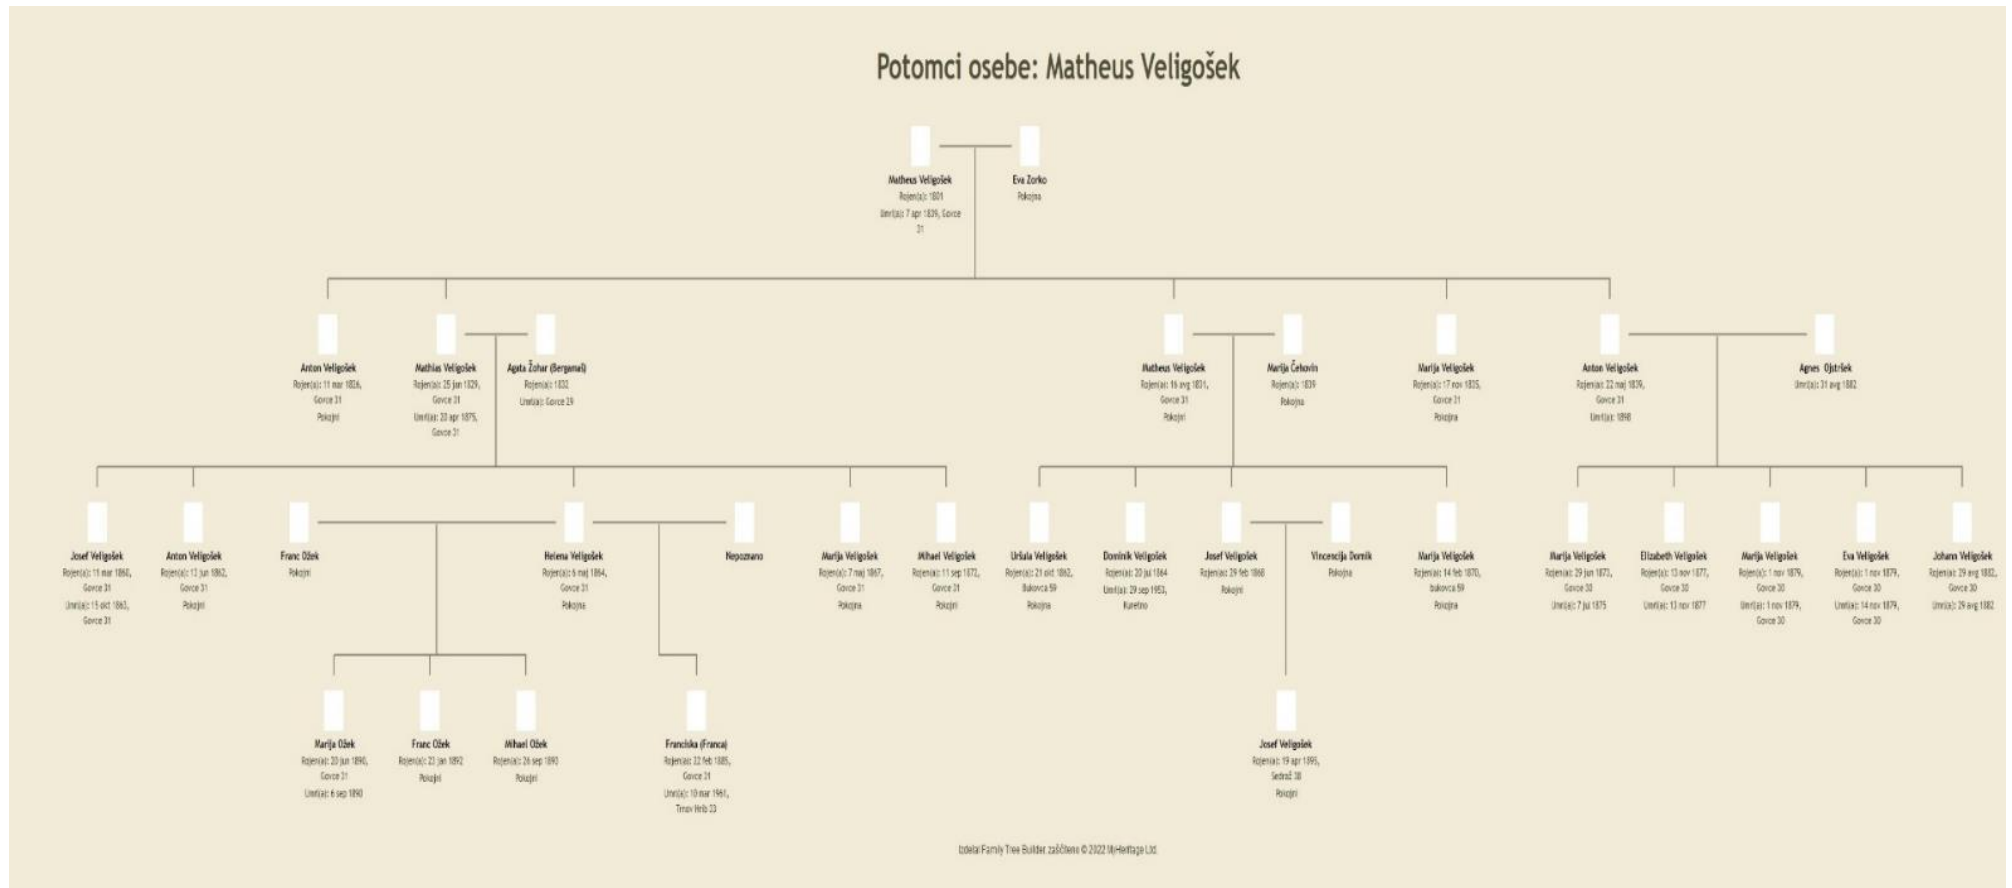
Potomci osebe: Matheus Veligošek

Matheus Veligošek
Rojen(a): 1801
Umrl(a): 7 apr 1839, Govce 31

Eva Zorko
Pokojna

Anton Veligošek
Rojen(a): 11 mar 1826, Govce 31
Pokojni

Mathias Veligošek
Rojen(a): 25 jan 1829, Govce 31
Umrl(a): 20 apr 1875, Govce 31

Agata Žohar (Berganal)
Rojen(a): 1832
Umrl(a): Govce 29

Matheus Veligošek
Rojen(a): 16 avg 1831, Govce 31
Pokojni

Marija Čekovin
Rojen(a): 1839
Pokojna

Marija Veligošek
Rojen(a): 17 nov 1835, Govce 31
Pokojna

Anton Veligošek
Rojen(a): 22 maj 1839, Govce 31
Umrl(a): 1898

Agnes Ojstrček
Umrl(a): 31 avg 1882

Josef Veligošek
Rojen(a): 11 mar 1860, Govce 31
Umrl(a): 15 okt 1865, Govce 31

Anton Veligošek
Rojen(a): 13 jun 1862, Govce 31
Pokojni

Franc Ožek
Pokojni

Helena Veligošek
Rojen(a): 6 maj 1864, Govce 31
Pokojna

Nepoznano

Marija Veligošek
Rojen(a): 7 maj 1867, Govce 31
Pokojna

Mihael Veligošek
Rojen(a): 11 sep 1872, Govce 31
Pokojni

Uršala Veligošek
Rojen(a): 21 okt 1862, Bukovca 59
Pokojna

Dominik Veligošek
Rojen(a): 20 jul 1864
Umrl(a): 29 sep 1953, Kuretno

Josef Veligošek
Rojen(a): 29 feb 1868
Pokojni

Vincencija Domik
Pokojna

Marija Veligošek
Rojen(a): 14 feb 1870, Bukovca 59
Pokojna

Marija Veligošek
Rojen(a): 29 jun 1873, Govce 30
Umrl(a): 7 jul 1875

Elizabeth Veligošek
Rojen(a): 13 nov 1877, Govce 30
Umrl(a): 13 nov 1877

Marija Veligošek
Rojen(a): 1 nov 1879, Govce 30
Umrl(a): 1 nov 1879, Govce 30

Eva Veligošek
Rojen(a): 1 nov 1879, Govce 30
Umrl(a): 14 nov 1879, Govce 30

Johann Veligošek
Rojen(a): 29 avg 1882, Govce 30
Umrl(a): 29 avg 1882

Marija Ožek
Rojen(a): 20 jun 1890, Govce 31
Umrl(a): 6 sep 1890

Franc Ožek
Rojen(a): 23 jan 1892
Pokojni

Mihael Ožek
Rojen(a): 26 sep 1890
Pokojni

Franciska (Franca)
Rojen(a): 22 feb 1885, Govce 31
Umrl(a): 10 mar 1961, Trnov Hrib 23

Josef Veligošek
Rojen(a): 19 apr 1895, Sedraž 38
Pokojni

Izdelal Family Tree Builder zaščiteno © 2022 MyHeritage Ltd.